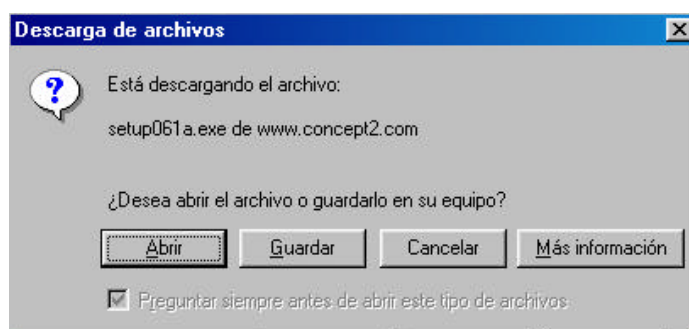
Descarga de archivos

?

Está descargando el archivo:

setup061a.exe de www.concept2.com

¿Desea abrir el archivo o guardarlo en su equipo?

Abrir | Guardar | Cancelar | Más información

Preguntar siempre antes de abrir este tipo de archivos